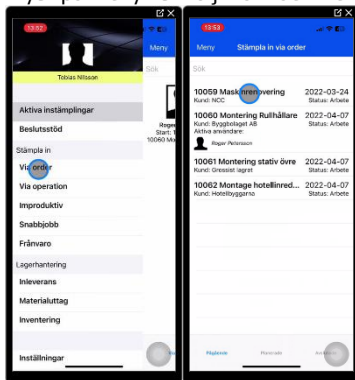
13:52

Tobias Nilsson

Meny

Sök

Aktiva instämplingar

Beslutsstöd

Stämpla in

Via order

Via operation

Improduktiv

Snabbjobb

Frånvaro

Lagerhantering

Inleverans

Materialuttag

Inventering

Inställningar

Roger
Start: 1
10060 Mo

13:53

Meny

Stämpla in via order

Sök

10059 Maskinrenovering
Kund: NCC
2022-03-24
Status: Arbete

10060 Montering Rullhållare
Kund: Byggbolaget AB
Aktiva användare:
Roger Petersson
2022-04-07
Status: Arbete

10061 Montering stativ övre
Kund: Gressist lagret
2022-04-07
Status: Arbete

10062 Montage hotellinred...
Kund: Hotellbyggarna
2022-04-07
Status: Arbete

Pågående
Planerade
Avslutade